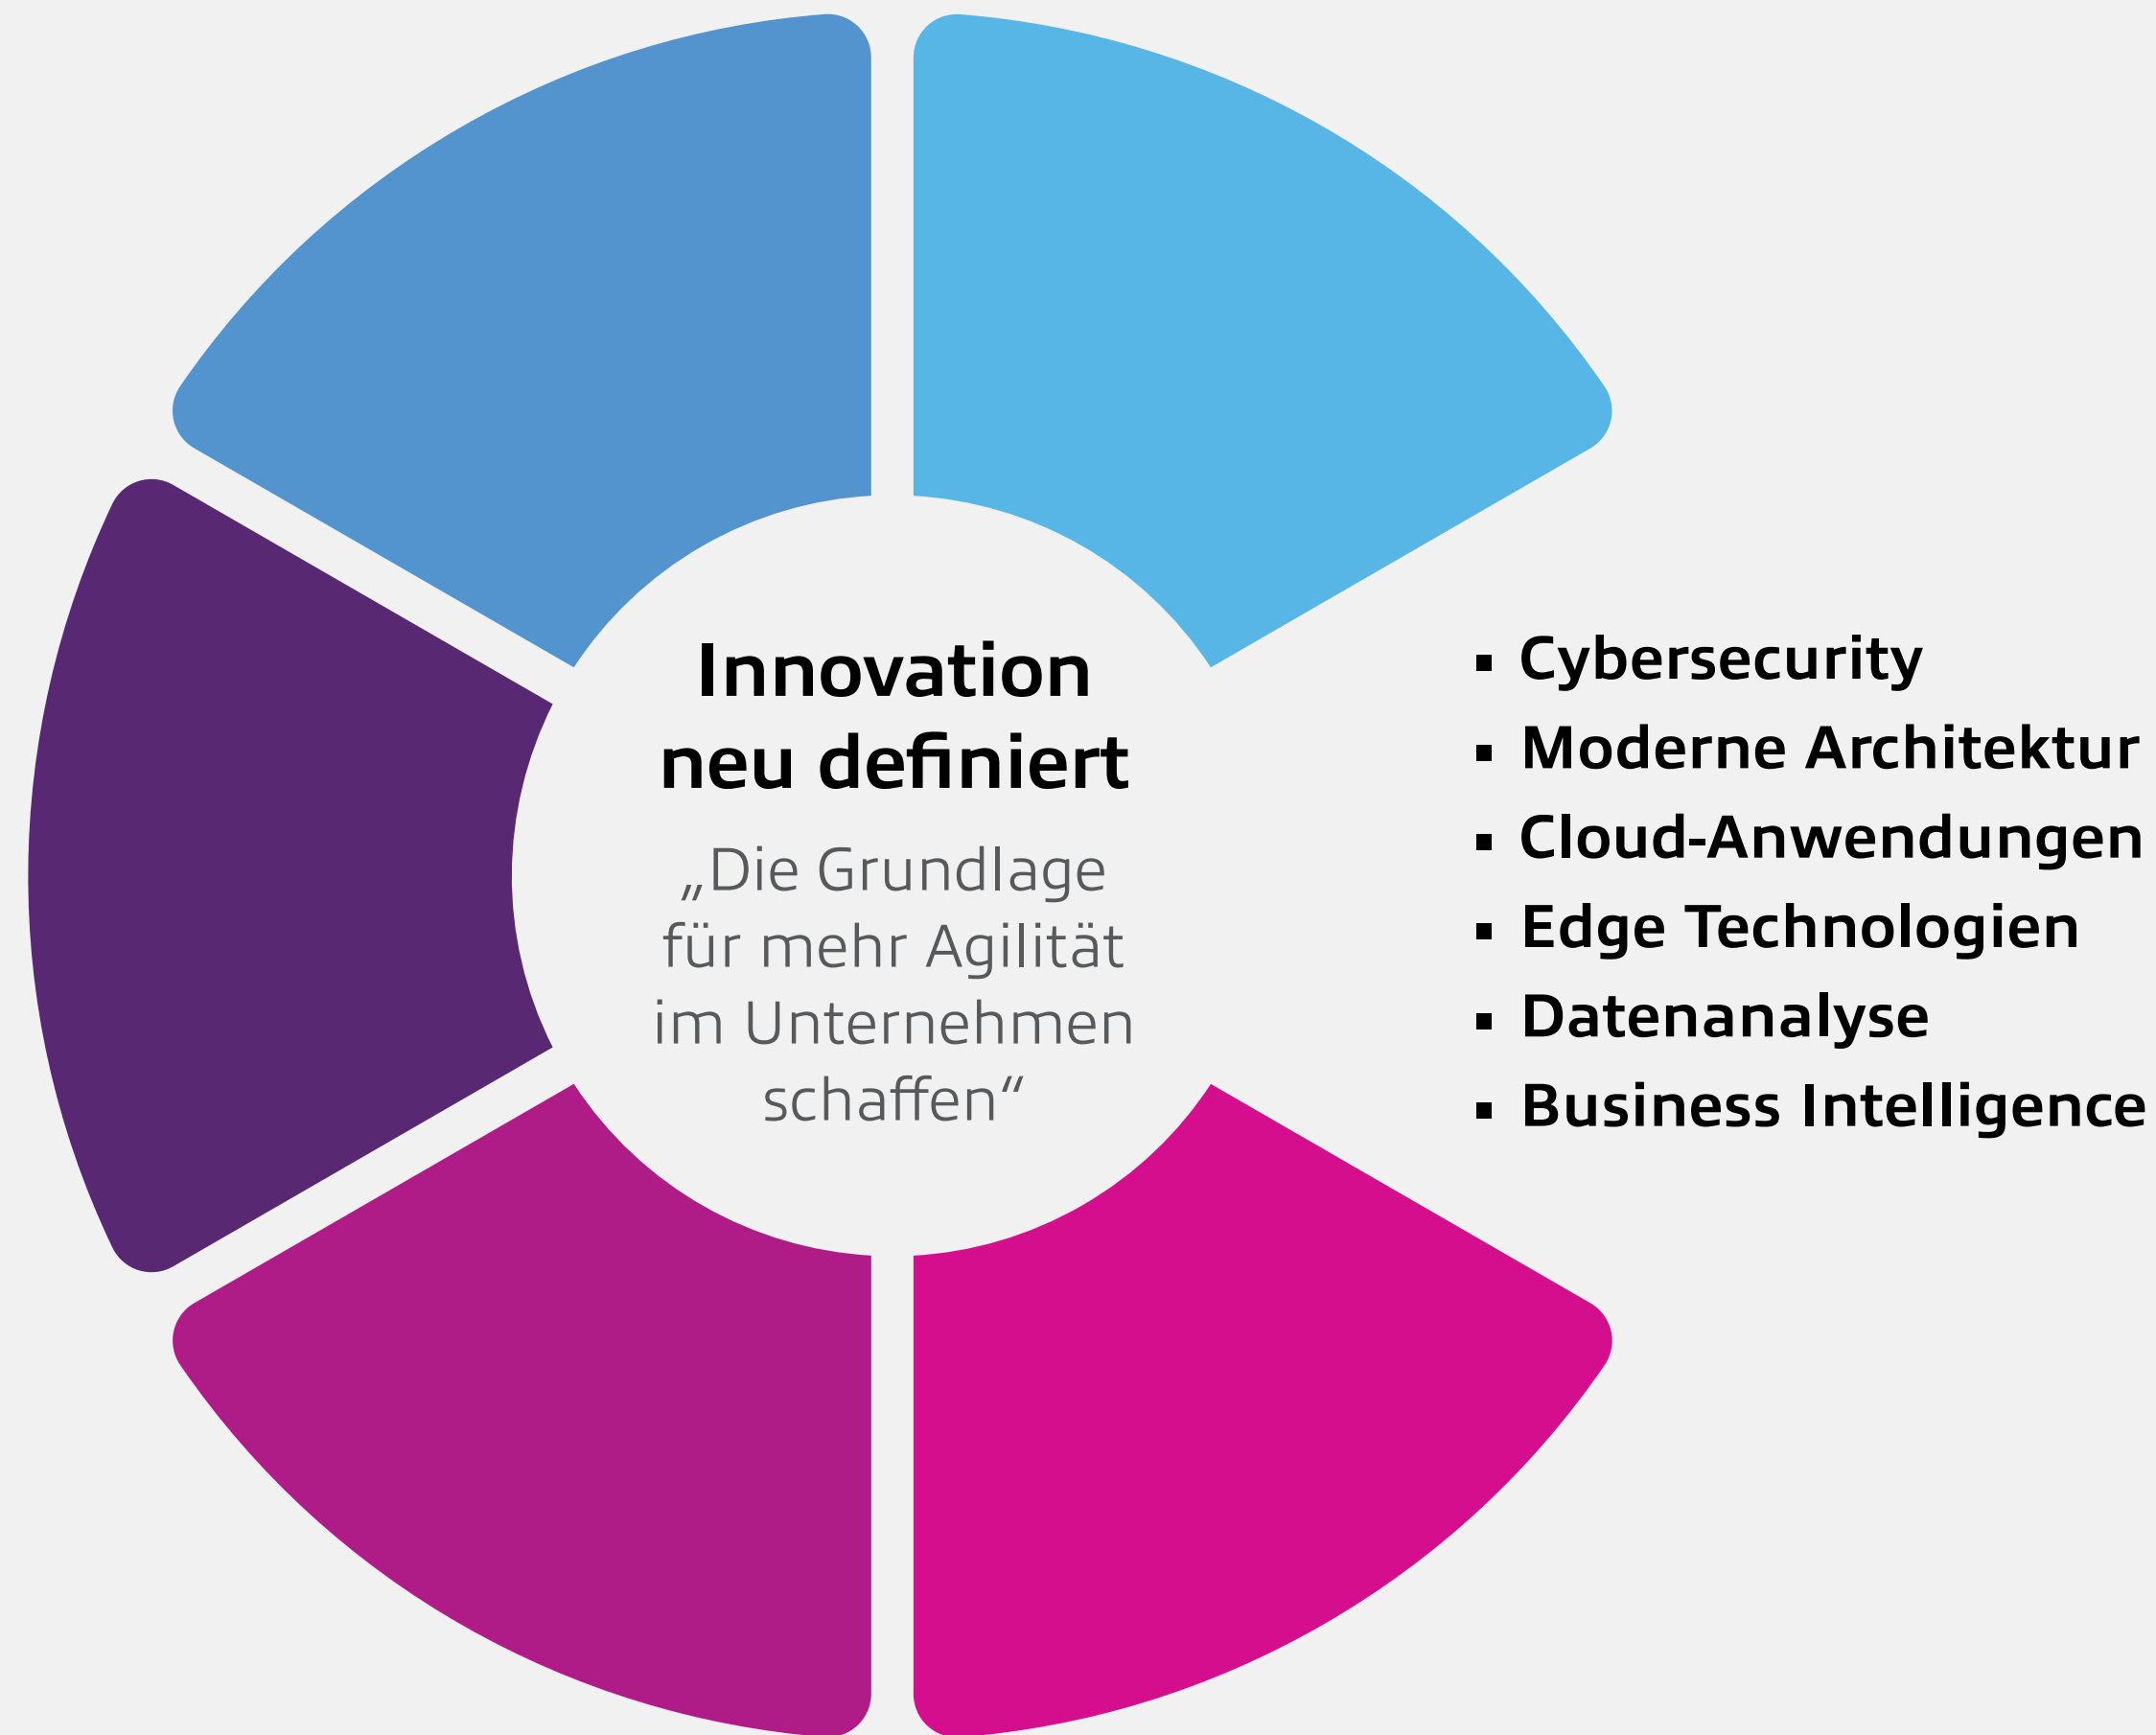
Innovation neu definiert

„Die Grundlage für mehr Agilität im Unternehmen schaffen“

- Cybersecurity
- Moderne Architektur
- Cloud-Anwendungen
- Edge Technologien
- Datenanalyse
- Business Intelligence